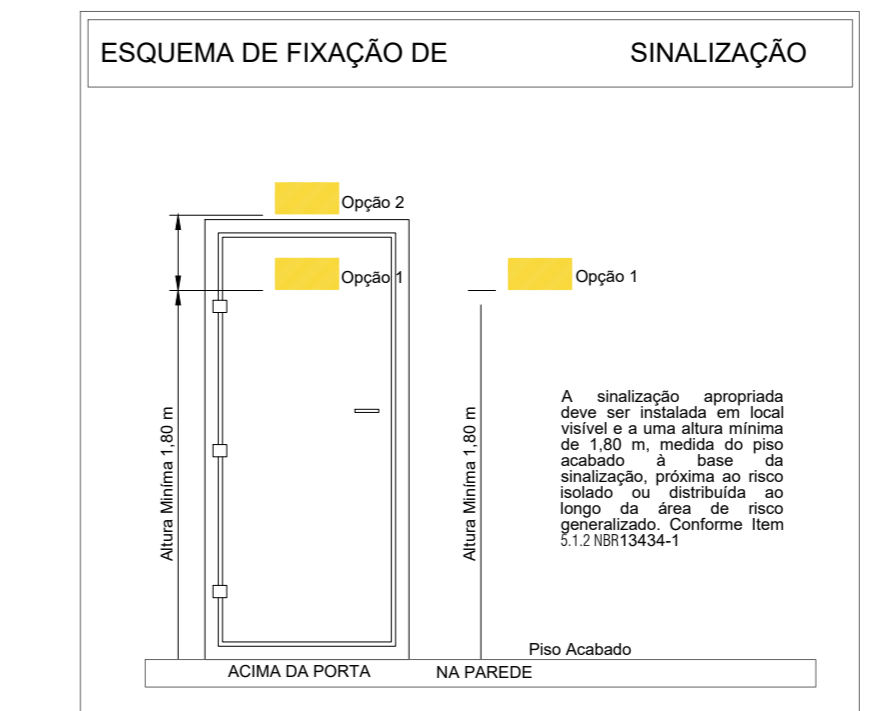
ESQUEMA DE FIXAÇÃO DE SINALIZAÇÃO

Opção 2

Opção 1

Opção 1

Altura Mínima 1,80 m

Altura Mínima 1,80 m

A sinalização apropriada deve ser instalada em local visível e a uma altura mínima de 1,80 m, medida do piso acabado à base da sinalização, próxima ao risco isolado ou distribuída ao longo da área de risco generalizado. Conforme Item 5.1.2 NBR13434-1

Piso Acabado

ACIMA DA PORTA

NA PAREDE